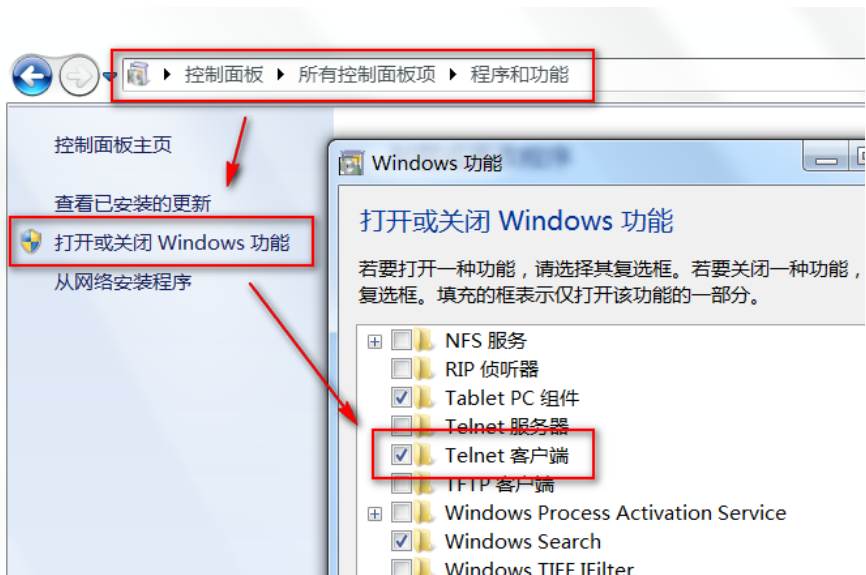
控制面板 ▸ 所有控制面板项 ▸ 程序和功能

控制面板主页

查看已安装的更新

打开或关闭 Windows 功能

从网络安装程序

Windows 功能

打开或关闭 Windows 功能

若要打开一种功能，请选择其复选框。若要关闭一种功能，复选框。填充的框表示仅打开该功能的一部分。

NFS 服务
RIP 侦听器
Tablet PC 组件
Telnet 服务器
Telnet 客户端
TFTP 客户端
Windows Process Activation Service
Windows Search
Windows TIFF IFilter